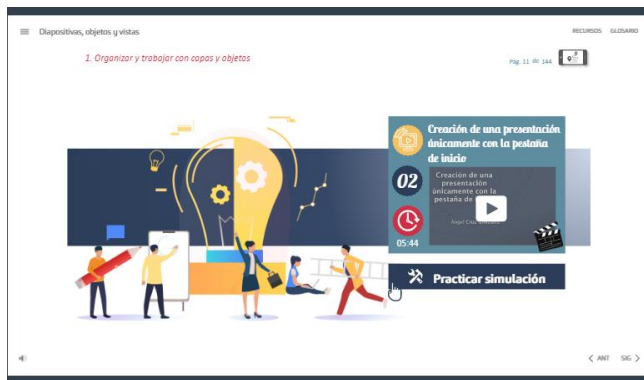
Diapositivas, objetos y vistas

RECURSOS GLOSARIO

1. Organizar y trabajar con capas y objetos

Pág. 11 de 144

Creación de una presentación únicamente con la pestaña de inicio

02

Creación de una presentación únicamente con la pestaña de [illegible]

Ángel Cruz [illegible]

05:44

Practicar simulación

< ANT SIG >